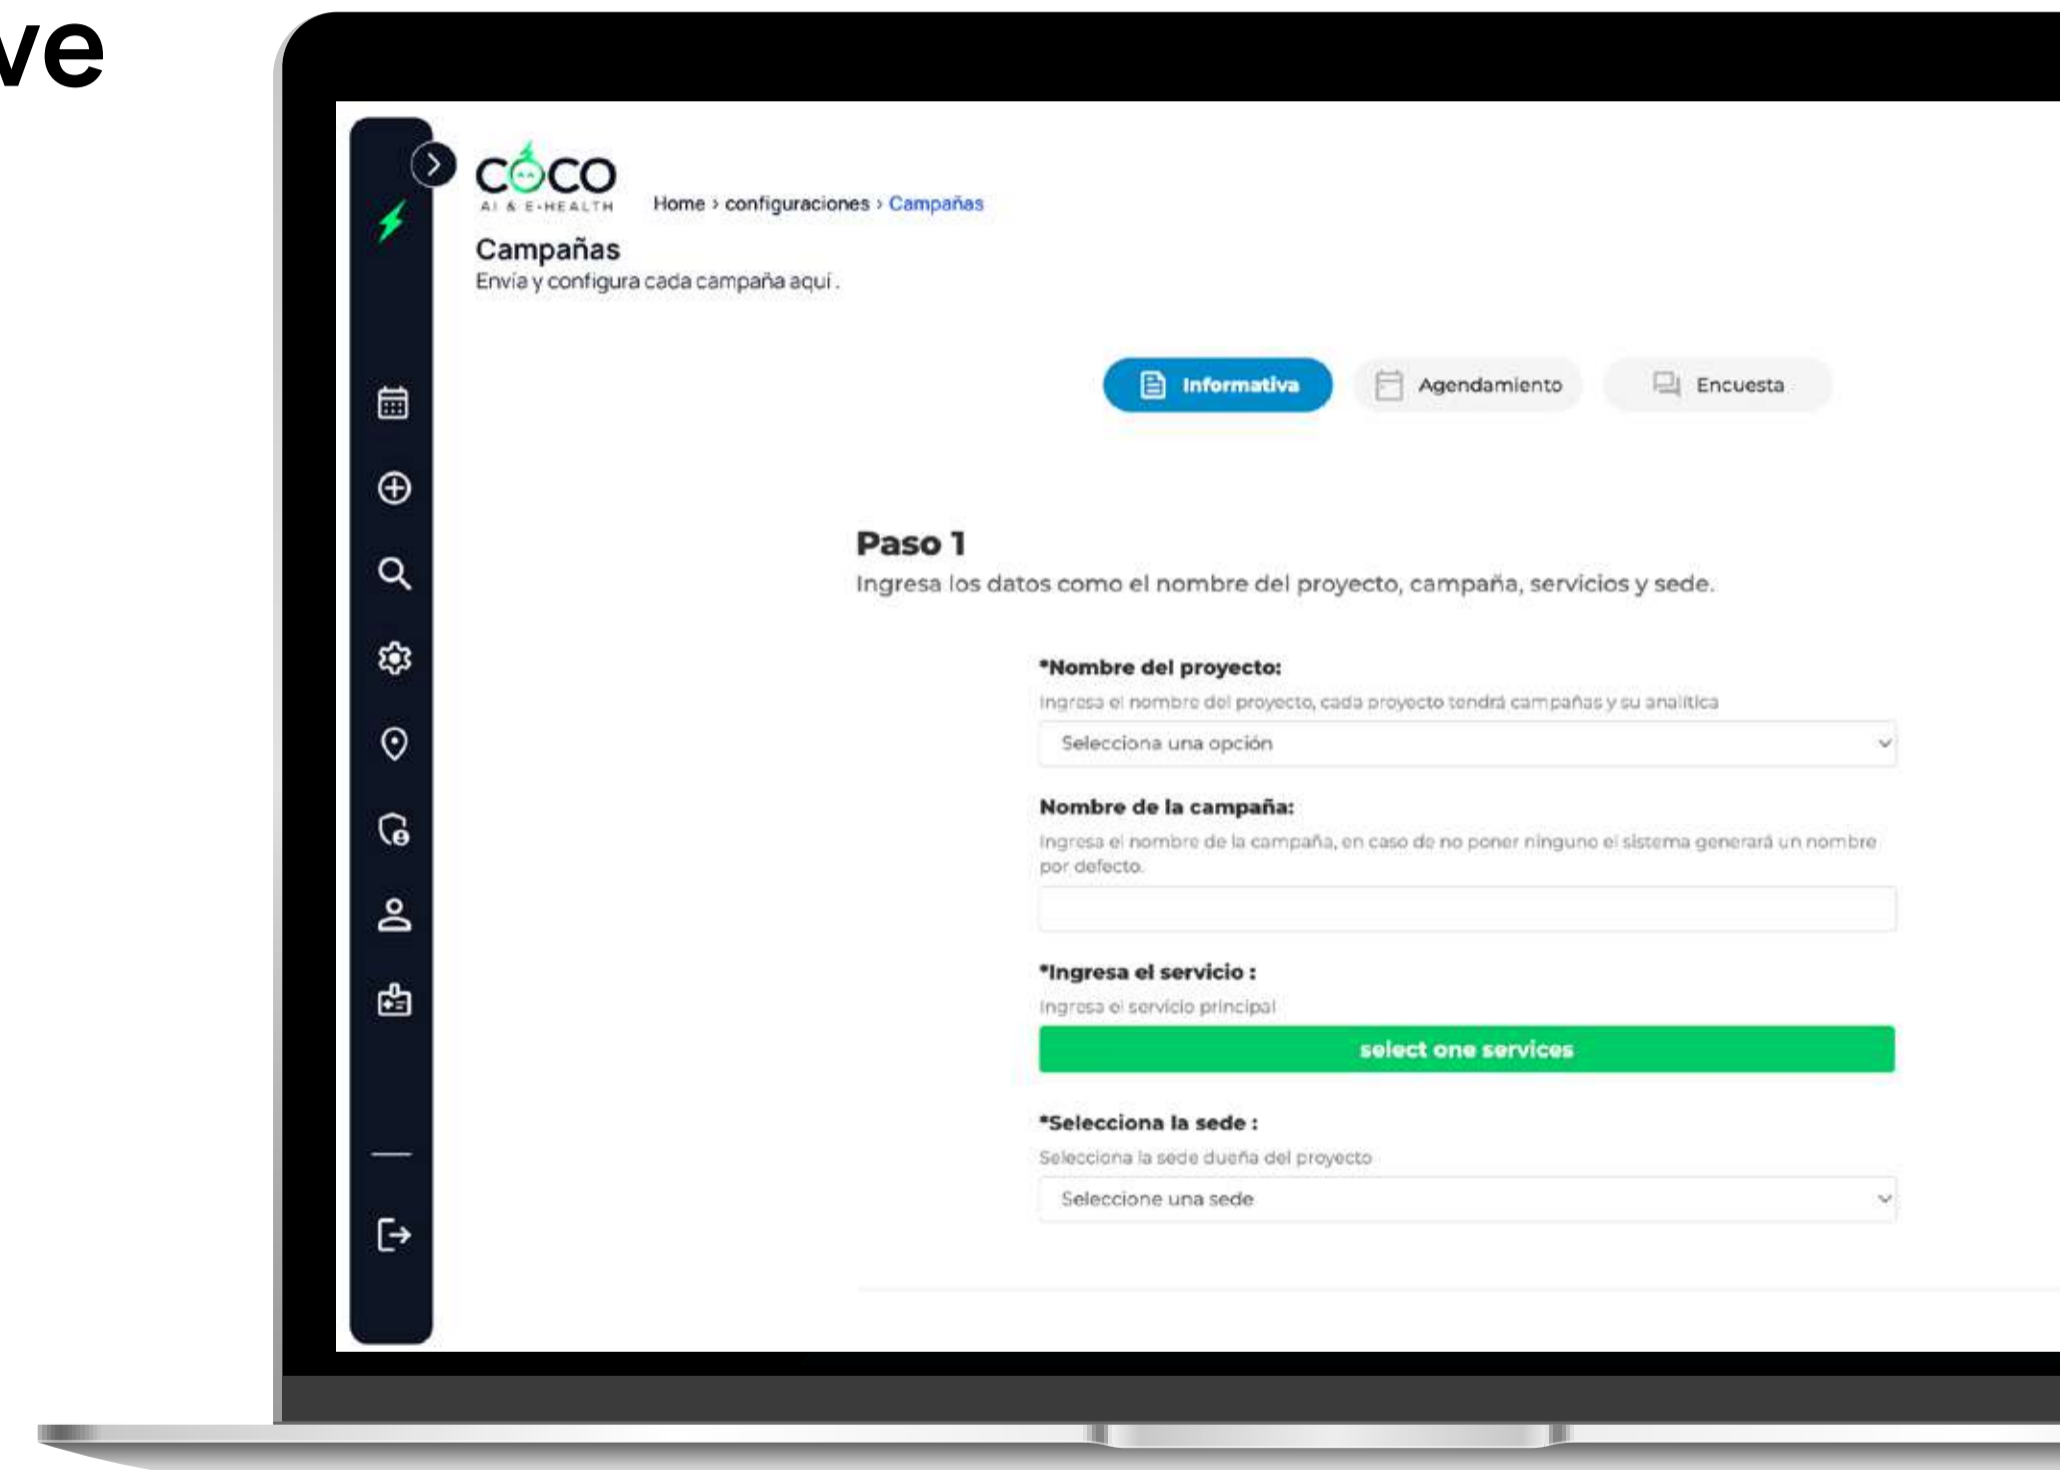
ve

COCO
AI & E-HEALTH

Home › configuraciones › Campañas

Campañas
Envía y configura cada campaña aquí .

Informativa
Agendamiento
Encuesta

Paso 1
Ingresa los datos como el nombre del proyecto, campaña, servicios y sede.

*Nombre del proyecto:
Ingresa el nombre del proyecto, cada proyecto tendrá campañas y su analítica
Selecciona una opción

Nombre de la campaña:
Ingresa el nombre de la campaña, en caso de no poner ninguno el sistema generará un nombre por defecto.

*Ingresa el servicio :
Ingresa el servicio principal
select one services

*Selecciona la sede :
Selecciona la sede dueña del proyecto
Seleccione una sede